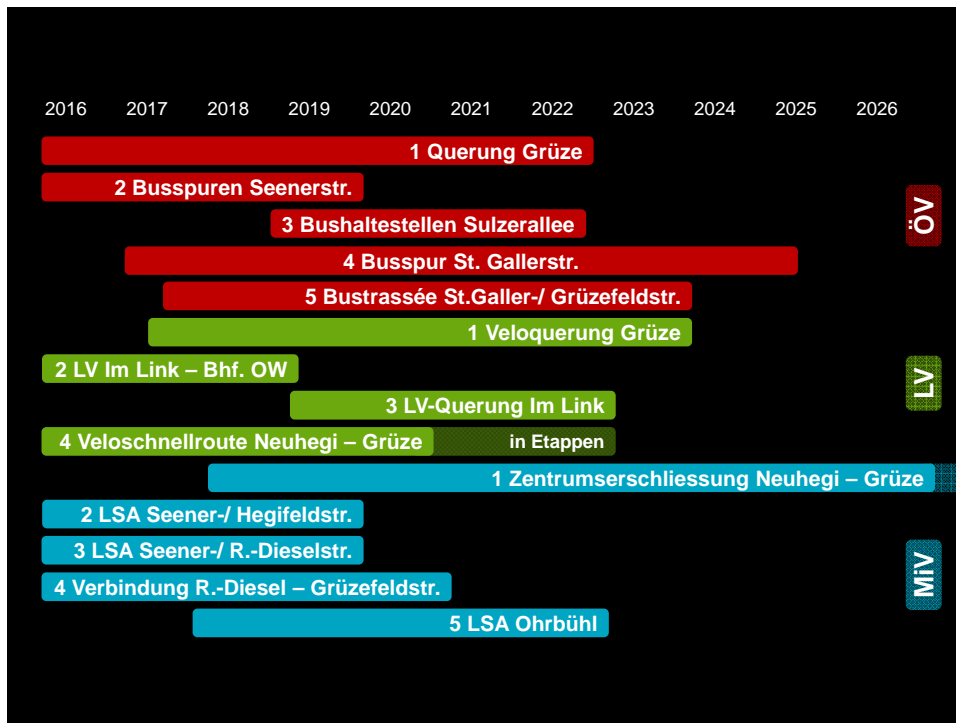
2016 2017 2018 2019 2020 2021 2022 2023 2024 2025 2026

1 Querung Grüze

2 Busspuren Seenerstr.

3 Bushaltestellen Sulzerallee

4 Busspur St. Gallerstr.

5 Bustrassée St.Galler-/ Grüzefeldstr.

ÖV

1 Veloquerung Grüze

2 LV Im Link – Bhf. OW

3 LV-Querung Im Link

4 Veloschnellroute Neuhegi – Grüze

in Etappen

LV

1 Zentrumserschliessung Neuhegi – Grüze

2 LSA Seener-/ Hegifeldstr.

3 LSA Seener-/ R.-Dieselstr.

4 Verbindung R.-Diesel – Grüzefeldstr.

5 LSA Ohrbühl

MiV